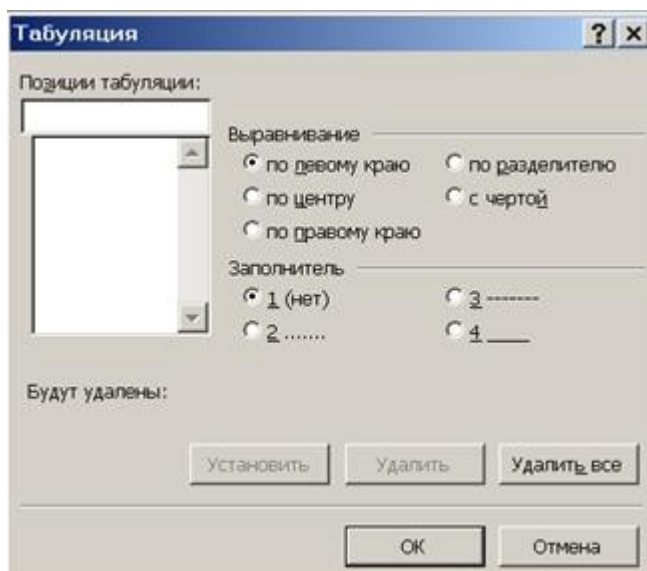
Табуляция

? ×

Позиции табуляции:

Выравнивание

по левому краю

по разделителю

по центру

с чертой

по правому краю

Заполнитель

1 (нет)

3 -------

2 .......

4 ____

Будут удалены:

Установить

Удалить

Удалить все

ОК

Отмена